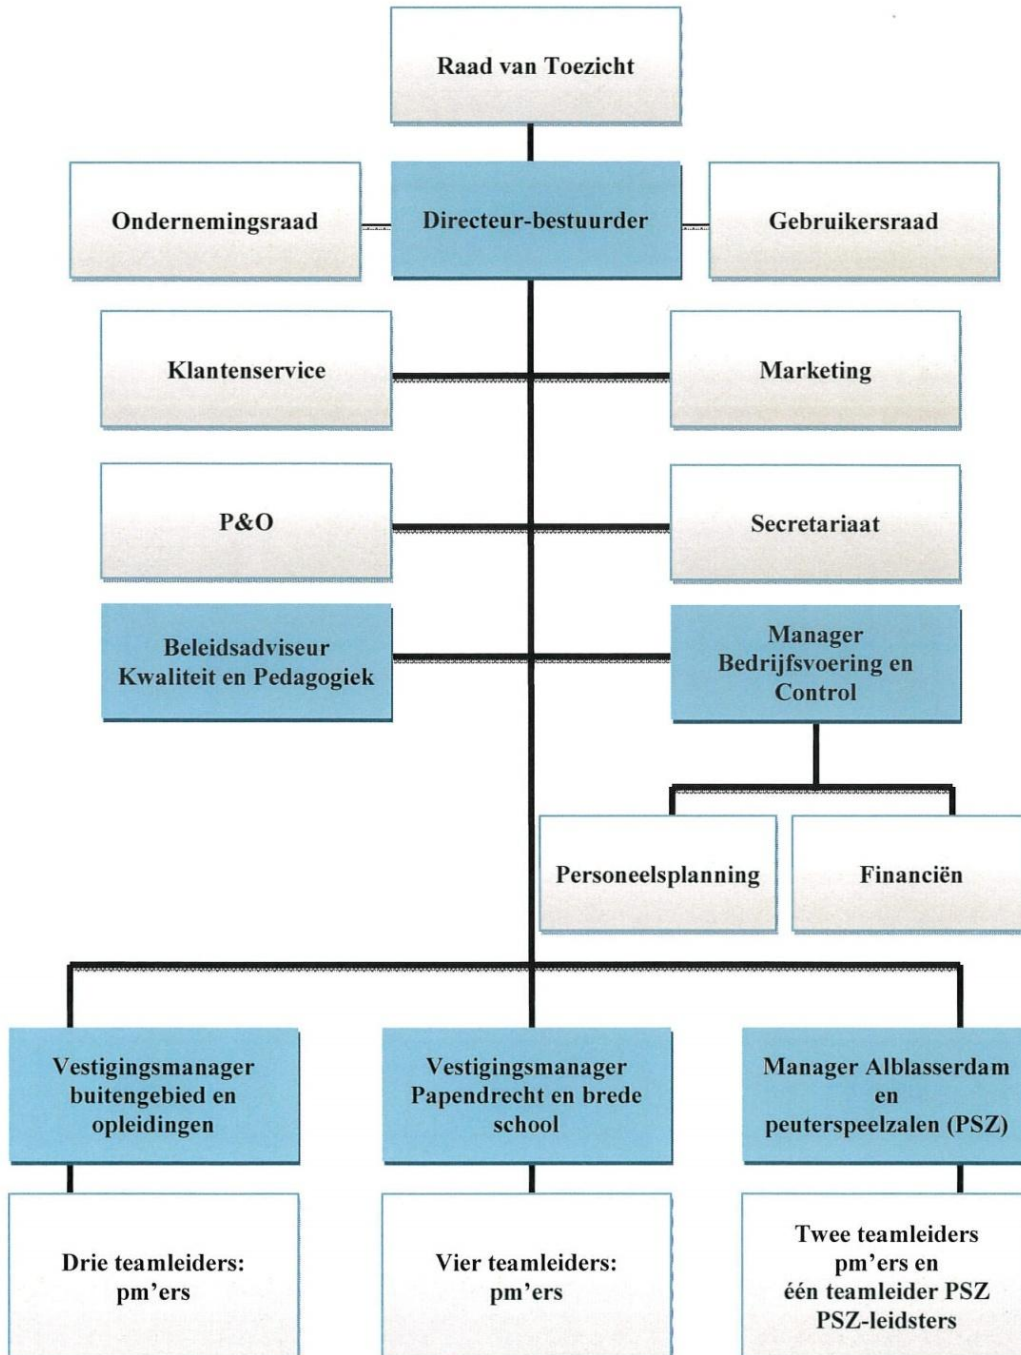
Raad van Toezicht

Ondernemingsraad

Directeur-bestuurder

Gebruikersraad

Klantenservice

Marketing

P&O

Secretariaat

Beleidsadviseur Kwaliteit en Pedagogiek

Manager Bedrijfsvoering en Control

Personeelsplanning

Financiën

Vestigingsmanager buitengebied en opleidingen

Vestigingsmanager Papendrecht en brede school

Manager Alblasserdam en peuterspeelzalen (PSZ)

Drie teamleiders: pm'ers

Vier teamleiders: pm'ers

Twee teamleiders pm'ers en één teamleider PSZ PSZ-leidsters